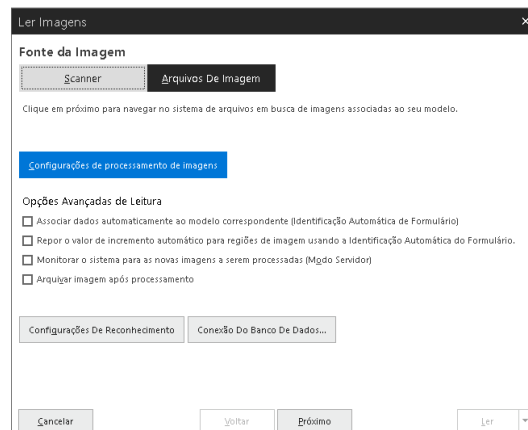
Ler Imagens

×

Fonte da Imagem

Scanner

Arquivos De Imagem

Clique em próximo para navegar no sistema de arquivos em busca de imagens associadas ao seu modelo.

Configurações de processamento de imagens

Opções Avançadas de Leitura

Associar dados automaticamente ao modelo correspondente (Identificação Automática de Formulário)

Repor o valor de incremento automático para regiões de imagem usando a Identificação Automática do Formulário.

Monitorar o sistema para as novas imagens a serem processadas (Modo Servidor)

Arquivar imagem após processamento

Configurações De Reconhecimento

Conexão Do Banco De Dados...

Cancelar

Voltar

Próximo

Ler